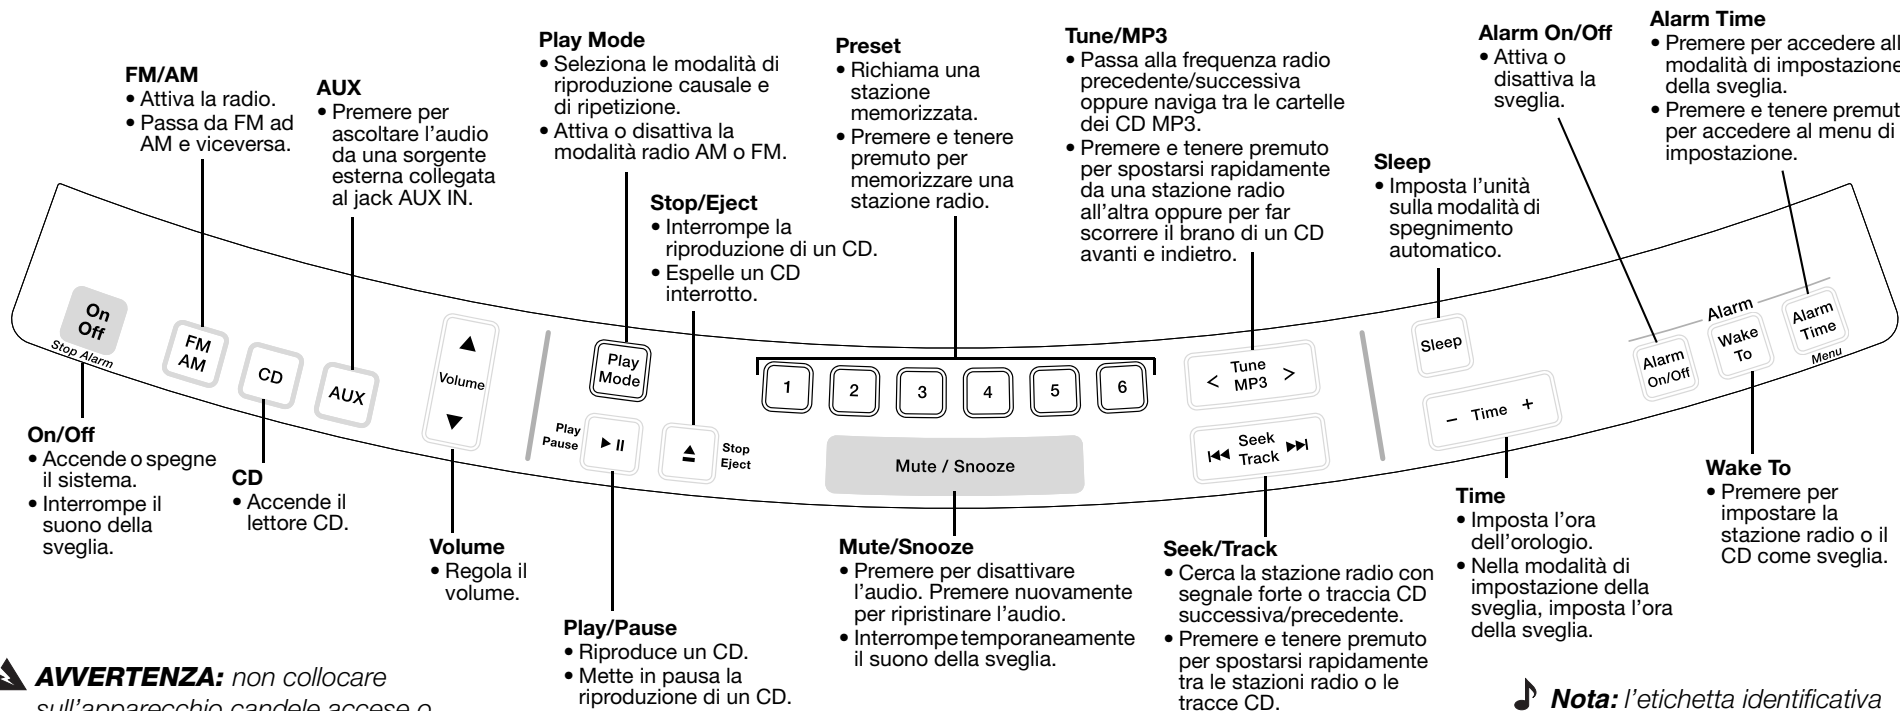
FM/AM
• Attiva la radio.
• Passa da FM ad AM e viceversa.

AUX
• Premere per ascoltare l'audio da una sorgente esterna collegata al jack AUX IN.

Play Mode
• Seleziona le modalità di riproduzione causale e di ripetizione.
• Attiva o disattiva la modalità radio AM o FM.

Stop/Eject
• Interrompe la riproduzione di un CD.
• Espelle un CD interrotto.

Preset
• Richiama una stazione memorizzata.
• Premere e tenere premuto per memorizzare una stazione radio.

Tune/MP3
• Passa alla frequenza radio precedente/successiva oppure naviga tra le cartelle dei CD MP3.
• Premere e tenere premuto per spostarsi rapidamente da una stazione radio all'altra oppure per far scorrere il brano di un CD avanti e indietro.

Sleep
• Imposta l'unità sulla modalità di spegnimento automatico.

Alarm On/Off
• Attiva o disattiva la sveglia.

Alarm Time
• Premere per accedere all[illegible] modalità di impostazione della sveglia.
• Premere e tenere premut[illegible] per accedere al menu di impostazione.

On Off
Stop Alarm
FM AM
CD
AUX
Volume
Play Mode
Play Pause
Stop Eject
1 2 3 4 5 6
Mute / Snooze
< Tune MP3 >
Seek Track
Sleep
– Time +
Alarm
Alarm On/Off
Wake To
Alarm Time
Menu

On/Off
• Accende o spegne il sistema.
• Interrompe il suono della sveglia.

CD
• Accende il lettore CD.

Volume
• Regola il volume.

Play/Pause
• Riproduce un CD.
• Mette in pausa la riproduzione di un CD.

Mute/Snooze
• Premere per disattivare l'audio. Premere nuovamente per ripristinare l'audio.
• Interrompe temporaneamente il suono della sveglia.

Seek/Track
• Cerca la stazione radio con segnale forte o traccia CD successiva/precedente.
• Premere e tenere premuto per spostarsi rapidamente tra le stazioni radio o le tracce CD.

Time
• Imposta l'ora dell'orologio.
• Nella modalità di impostazione della sveglia, imposta l'ora della sveglia.

Wake To
• Premere per impostare la stazione radio o il CD come sveglia.

AVVERTENZA: non collocare sull'apparecchio candele accese o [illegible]

Nota: l'etichetta identificativa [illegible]